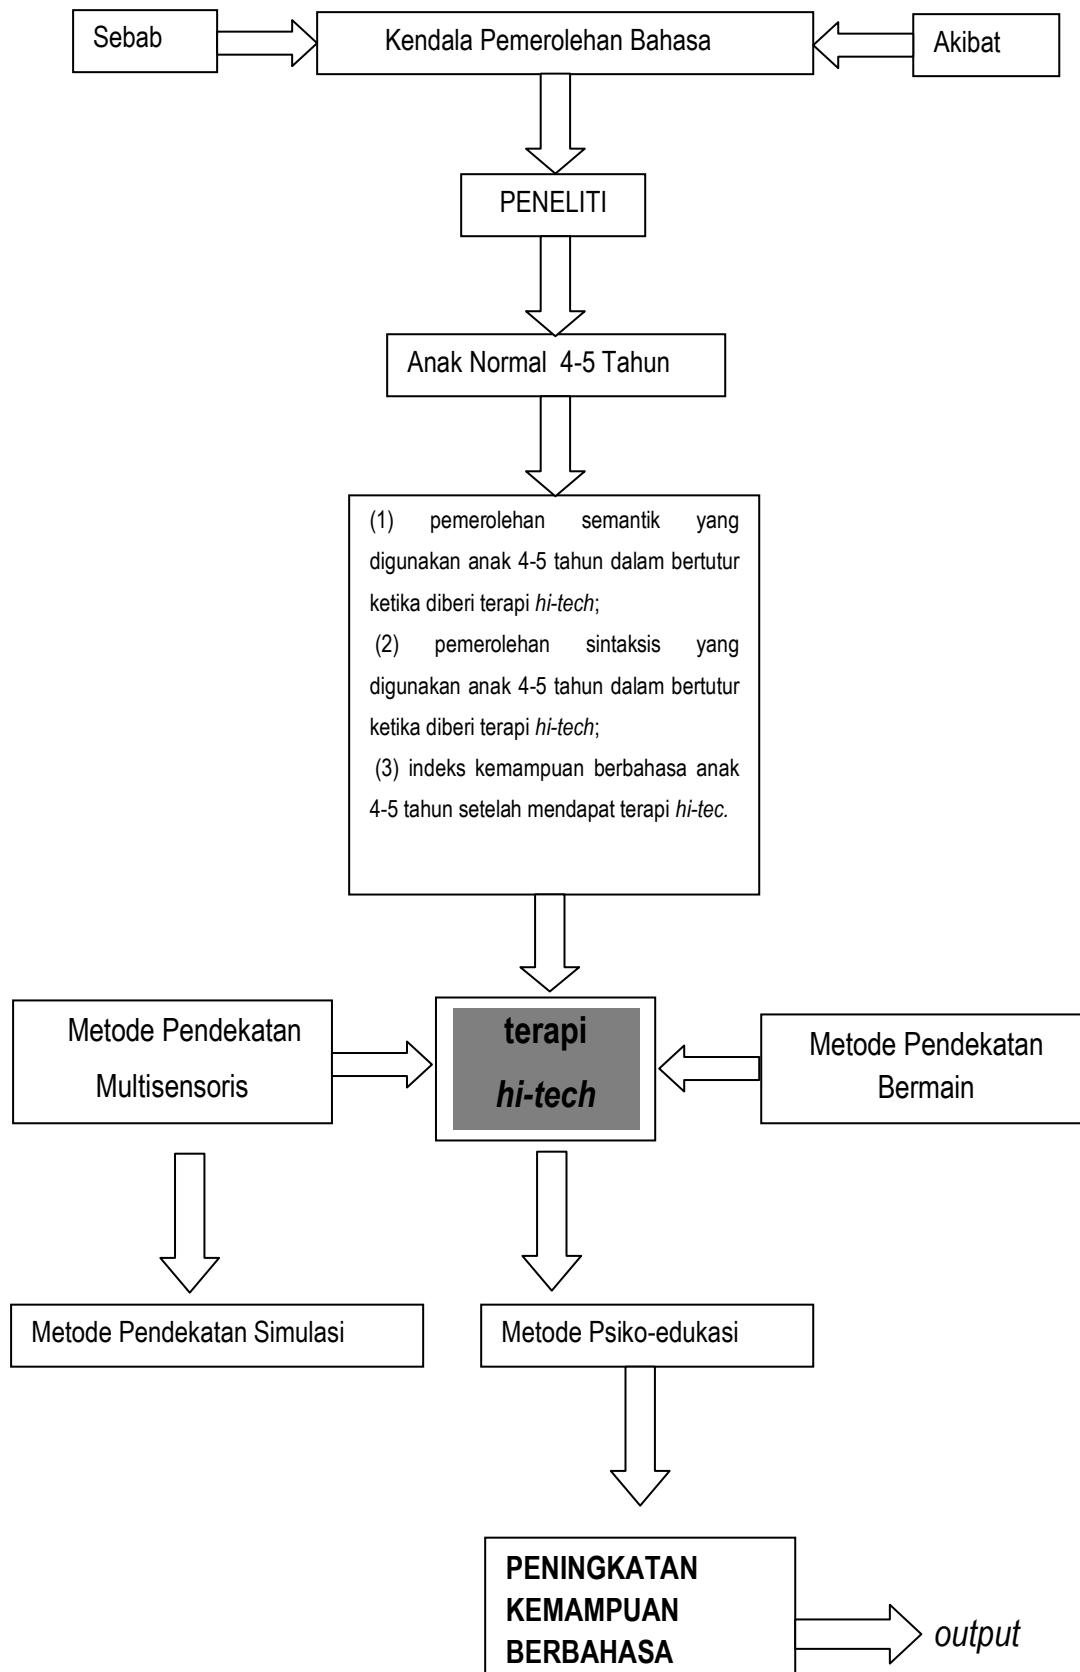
Sebab

Kendala Pemerolehan Bahasa

Akibat

PENELITI

Anak Normal 4-5 Tahun

(1) pemerolehan semantik yang digunakan anak 4-5 tahun dalam bertutur ketika diberi terapi *hi-tech*;
(2) pemerolehan sintaksis yang digunakan anak 4-5 tahun dalam bertutur ketika diberi terapi *hi-tech*;
(3) indeks kemampuan berbahasa anak 4-5 tahun setelah mendapat terapi *hi-tec.*

Metode Pendekatan Multisensoris

**terapi *hi-tech***

Metode Pendekatan Bermain

Metode Pendekatan Simulasi

Metode Psiko-edukasi

**PENINGKATAN KEMAMPUAN BERBAHASA**

*output*